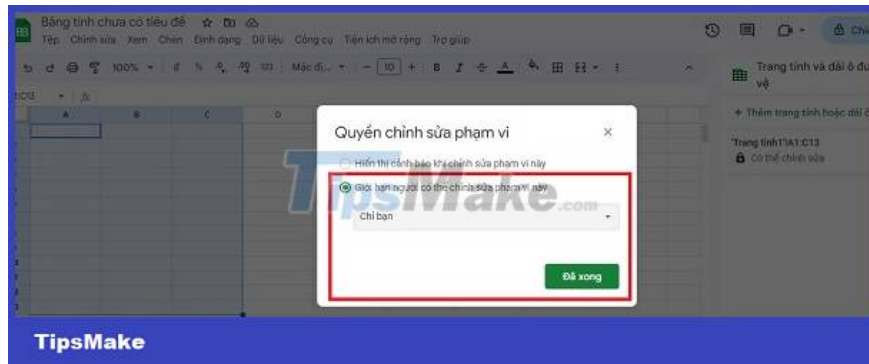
Bảng tính chưa có tiêu đề

Tệp Chỉnh sửa Xem Chèn Định dạng Dữ liệu Công cụ Tiện ích mở rộng Trợ giúp

100% ₫ % .0 .00 123 Mặc đị... 10 B I A

C13 fx

A B C D

Quyền chỉnh sửa phạm vi

Hiển thị cảnh báo khi chỉnh sửa phạm vi này

Giới hạn người có thể chỉnh sửa phạm vi này

Chỉ bạn

Đã xong

TipsMake.com

Trang tính và dải ô được bảo vệ

+ Thêm trang tính hoặc dải ô

Trang tính1!A1:C13

Có thể chỉnh sửa

TipsMake